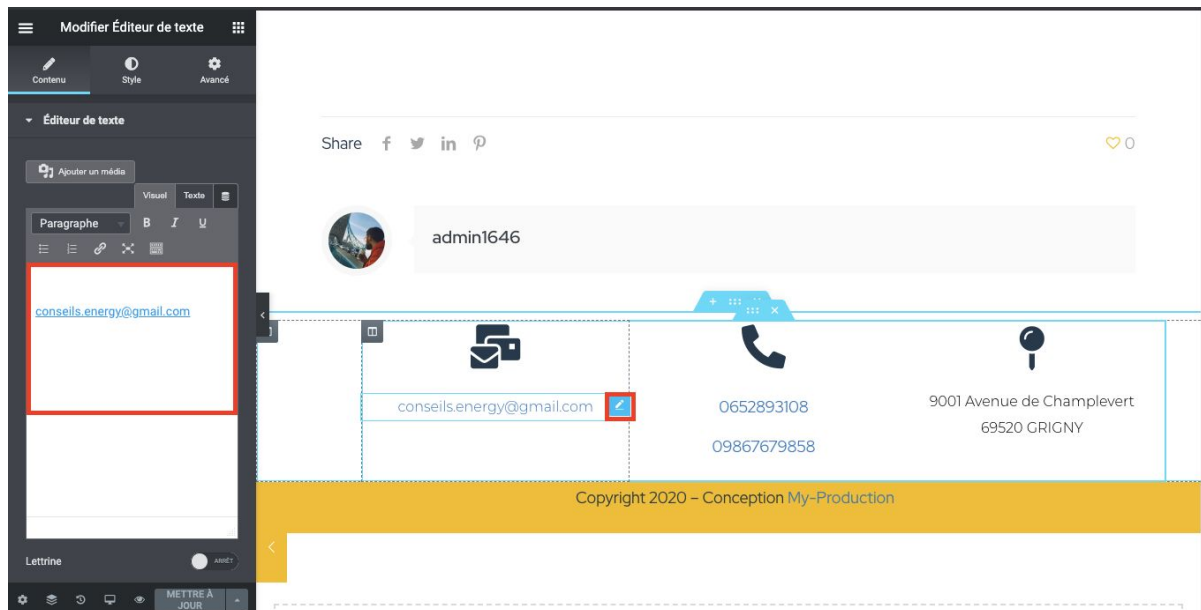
Modifier Éditeur de texte

Contenu
Style
Avancé

Éditeur de texte

Ajouter un média

Visuel
Texte

Paragraphe
B
I
U

conseils.energy@gmail.com

Lettrine
ARRÊT

METTRE À JOUR

Share

0

admin1646

conseils.energy@gmail.com

0652893108

09867679858

9001 Avenue de Champlevert
69520 GRIGNY

Copyright 2020 – Conception My-Production